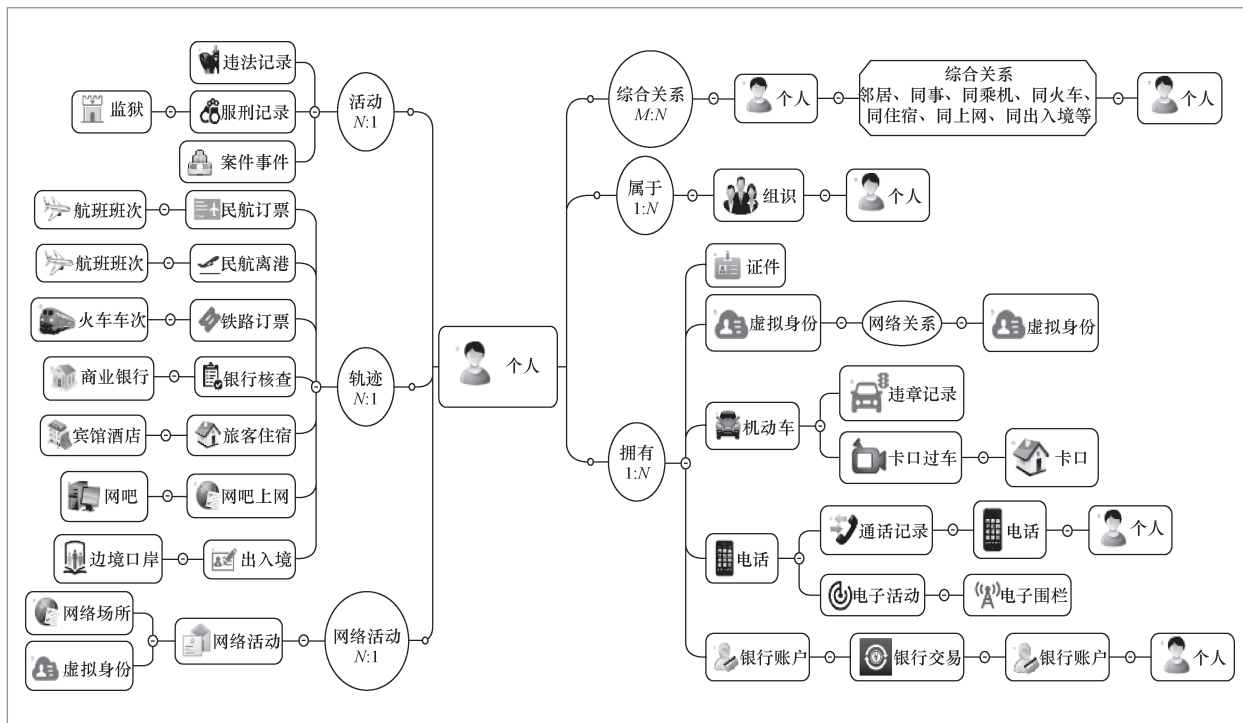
违法记录

监狱

服刑记录

活动
$N$:1

案件事件

航班班次

民航订票

航班班次

民航离港

火车车次

铁路订票

商业银行

银行核查

轨迹
$N$:1

个人

宾馆酒店

旅客住宿

网吧

网吧上网

边境口岸

出入境

网络场所

网络活动

网络活动
$N$:1

虚拟身份

综合关系
$M$:$N$

个人

综合关系
邻居、同事、同乘机、同火车、同住宿、同上网、同出入境等

个人

属于
1:$N$

组织

个人

证件

虚拟身份

网络关系

虚拟身份

违章记录

机动车

拥有
1:$N$

卡口过车

卡口

通话记录

电话

个人

电话

电子活动

电子围栏

银行账户

银行交易

银行账户

个人